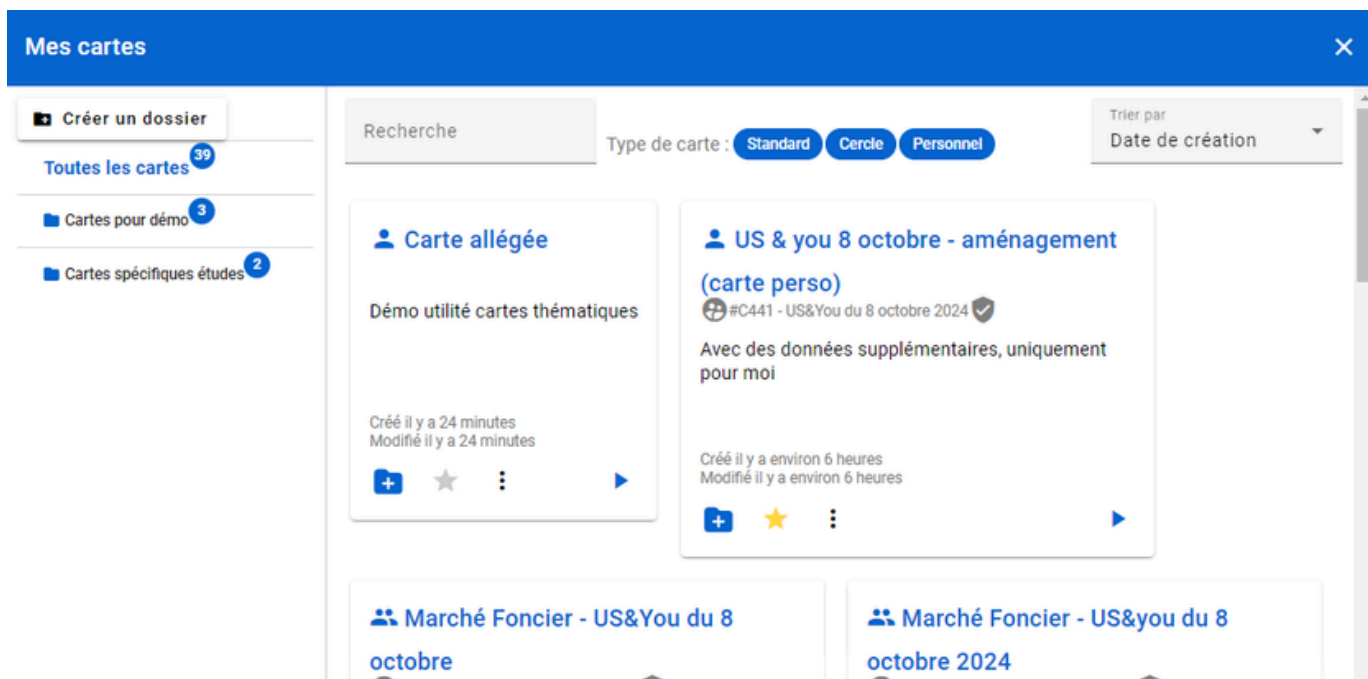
Mes cartes

Créer un dossier

Toutes les cartes 39

Cartes pour démo 3

Cartes spécifiques études 2

Recherche

Type de carte : Standard Cercle Personnel

Trier par
Date de création

Carte allégée

Démo utilité cartes thématiques

Créé il y a 24 minutes
Modifié il y a 24 minutes

US & you 8 octobre - aménagement (carte perso)

#C441 - US&You du 8 octobre 2024

Avec des données supplémentaires, uniquement pour moi

Créé il y a environ 6 heures
Modifié il y a environ 6 heures

Marché Foncier - US&You du 8 octobre

Marché Foncier - US&you du 8 octobre 2024